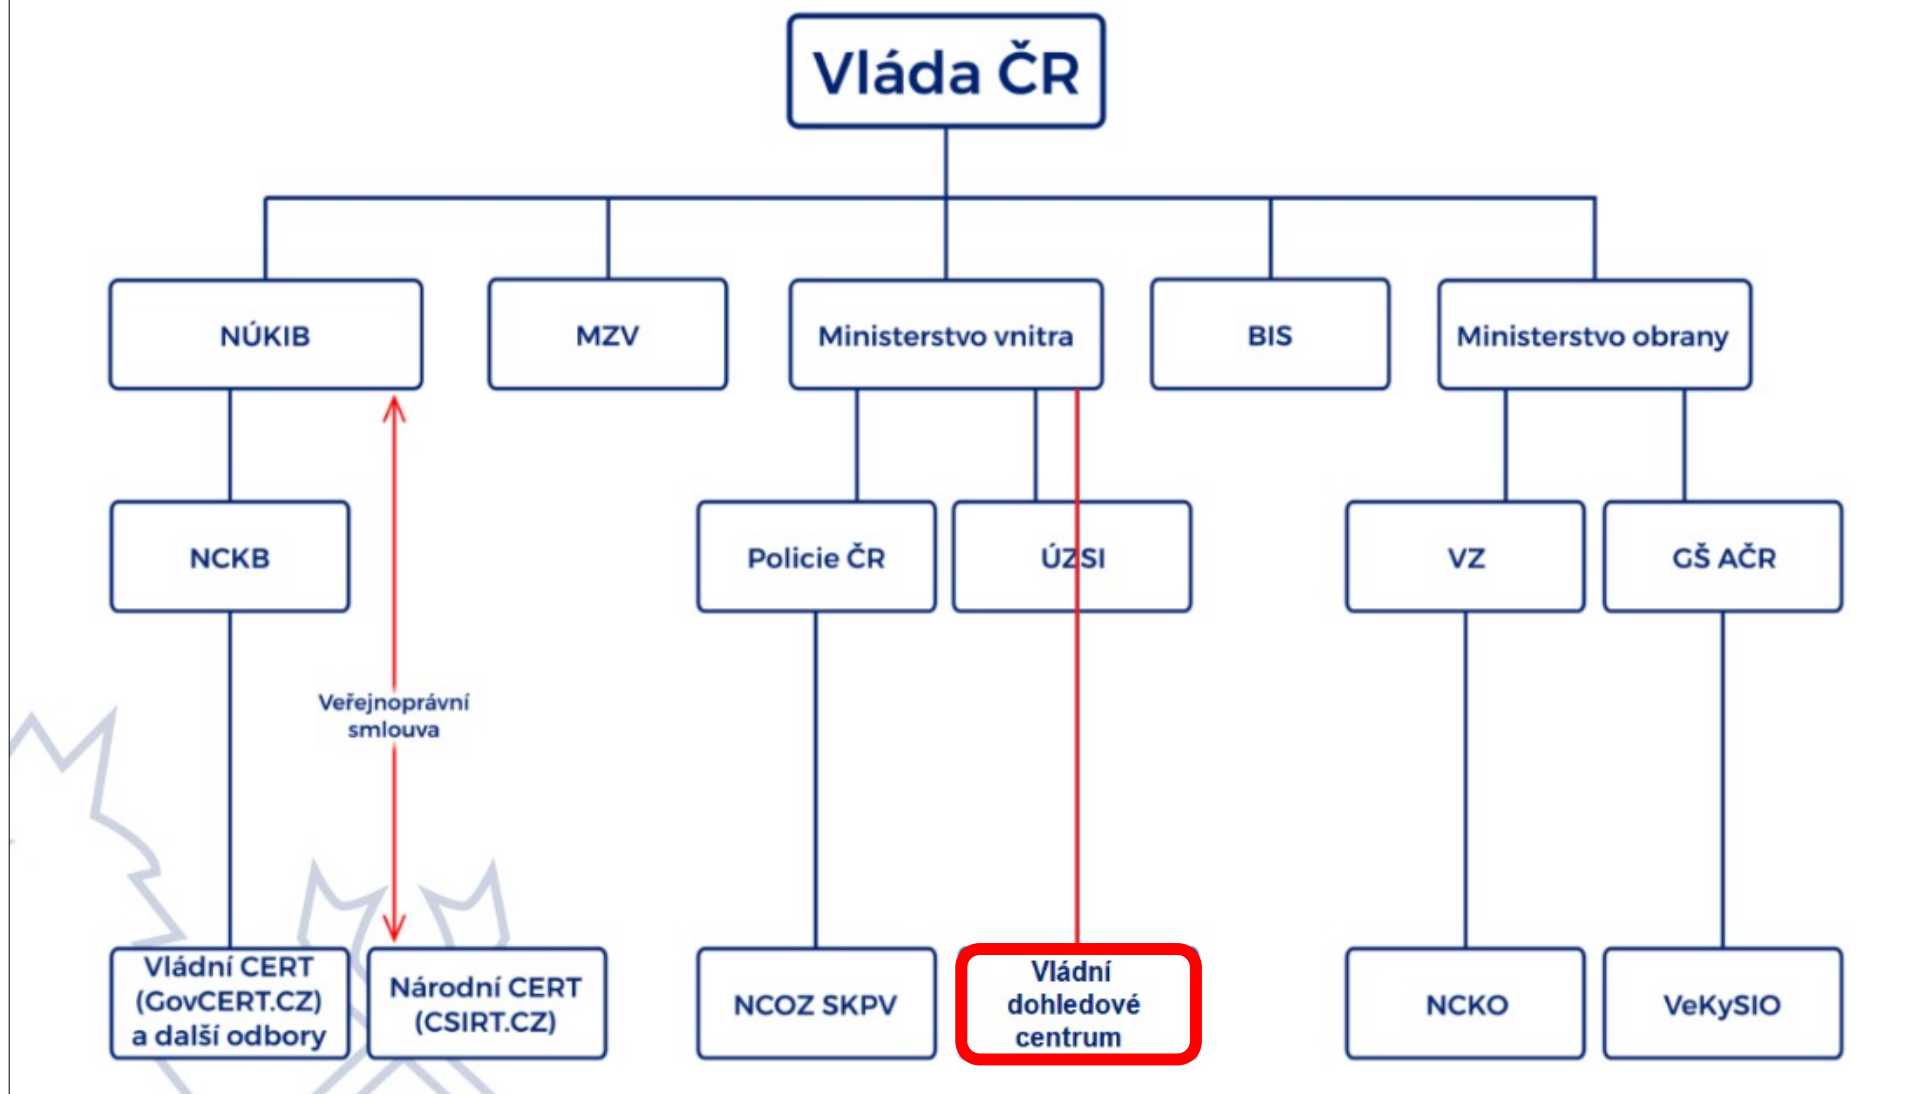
Vláda ČR

NÚKIB

MZV

Ministerstvo vnitra

BIS

Ministerstvo obrany

NCKB

Policie ČR

ÚZSI

VZ

GŠ AČR

Veřejnoprávní smlouva

Vládní CERT (GovCERT.CZ) a další odbory

Národní CERT (CSIRT.CZ)

NCOZ SKPV

Vládní dohledové centrum

NCKO

VeKySIO